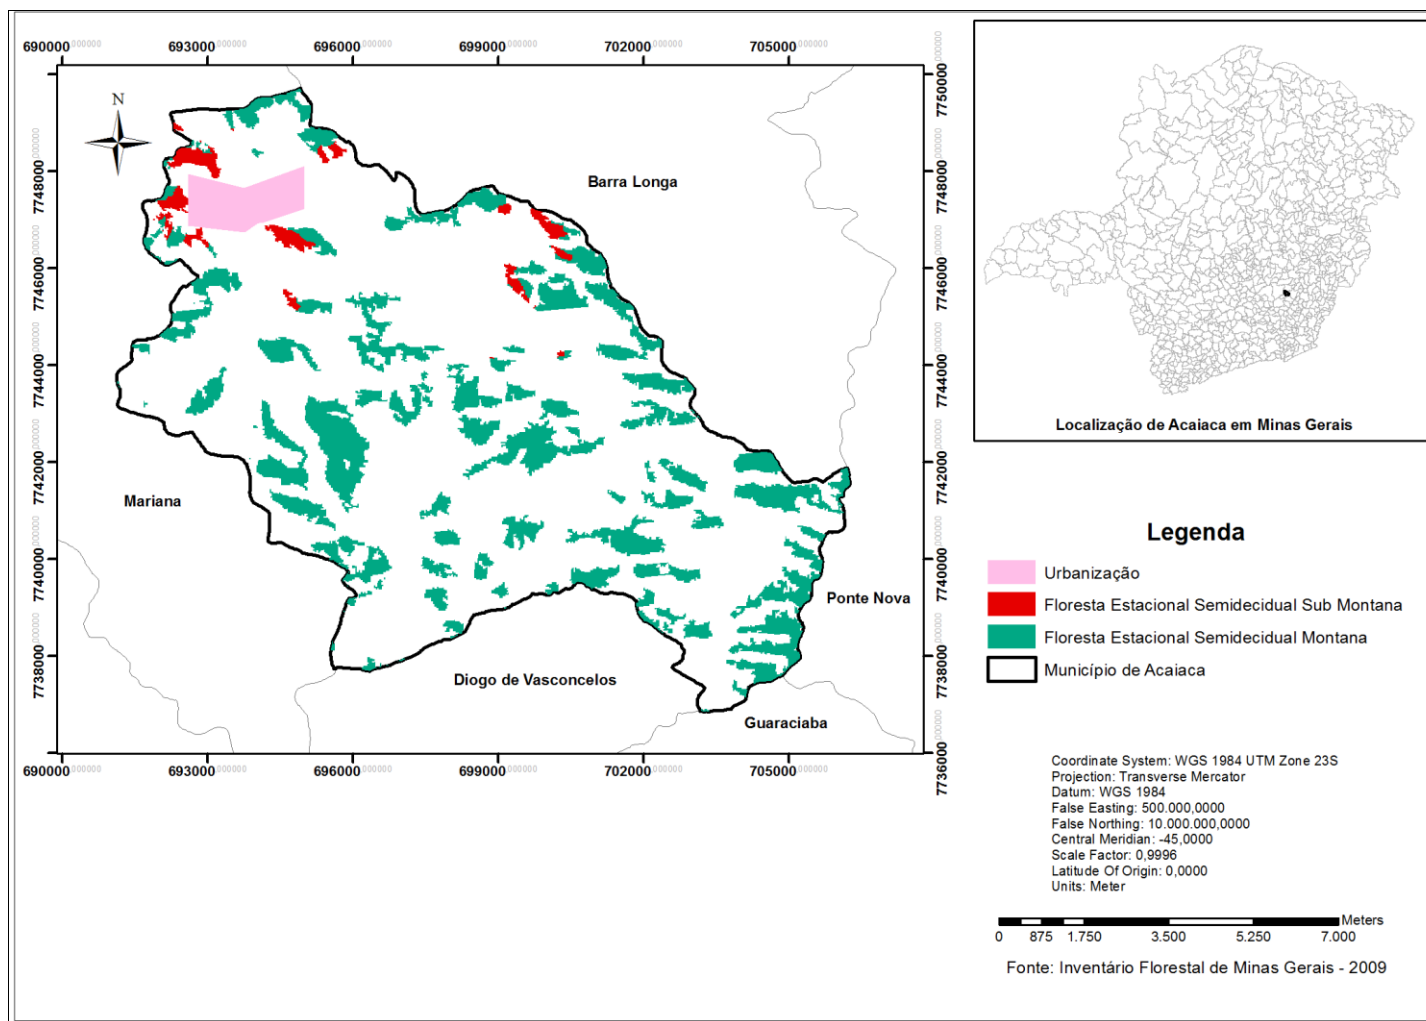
690000 693000 696000 699000 702000 705000

N

Barra Longa

Mariana

Ponte Nova

Diogo de Vasconcelos

Guaraciaba

7750000 7748000 7746000 7744000 7742000 7740000 7738000 7736000

7748000 7746000 7744000 7742000 7740000 7738000

690000 693000 696000 699000 702000 705000

Localização de Acaiaca em Minas Gerais

Legenda

Urbanização

Floresta Estacional Semidecidual Sub Montana

Floresta Estacional Semidecidual Montana

Município de Acaiaca

Coordinate System: WGS 1984 UTM Zone 23S
Projection: Transverse Mercator
Datum: WGS 1984
False Easting: 500.000,0000
False Northing: 10.000.000,0000
Central Meridian: -45,0000
Scale Factor: 0,9996
Latitude Of Origin: 0,0000
Units: Meter

Meters
0 875 1.750 3.500 5.250 7.000

Fonte: Inventário Florestal de Minas Gerais - 2009